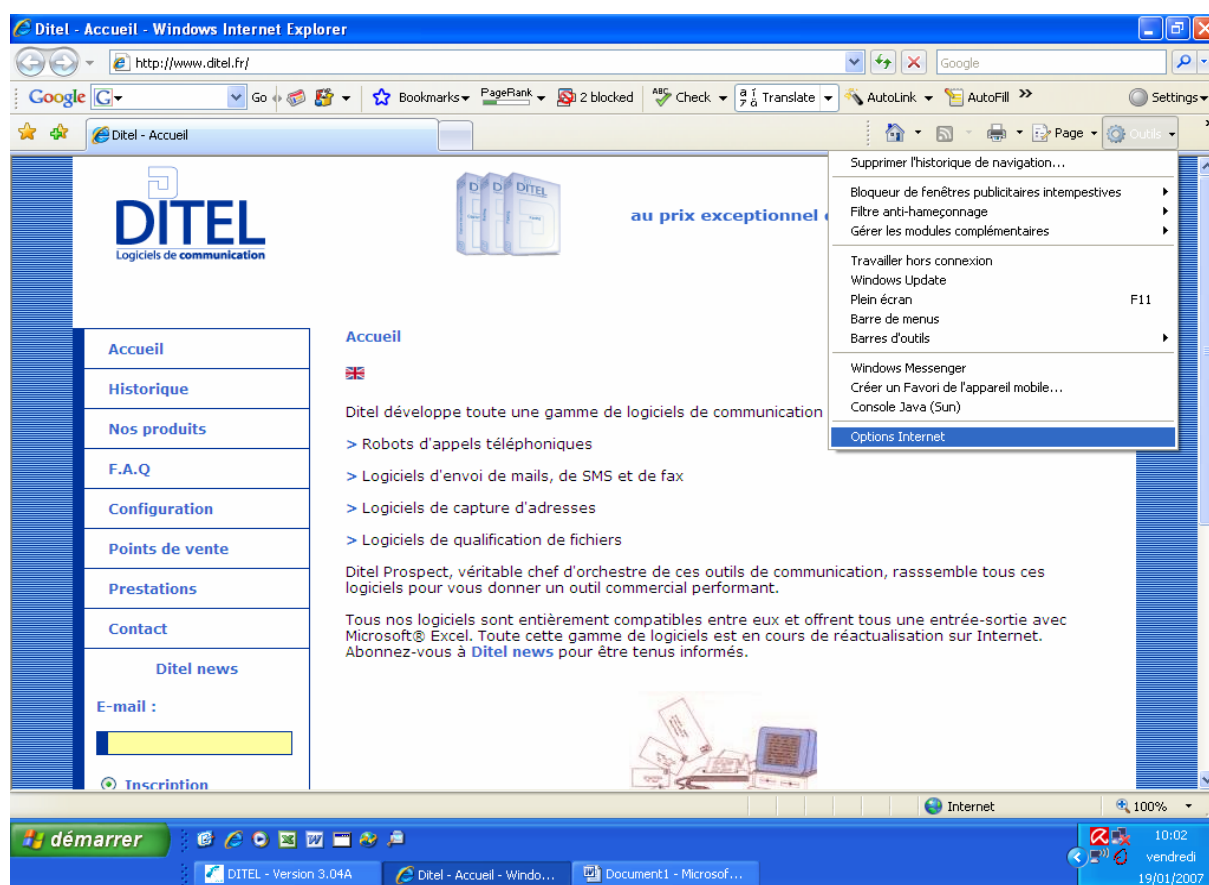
Ditel - Accueil - Windows Internet Explorer

http://www.ditel.fr/

Google

Google G Go Bookmarks PageRank 2 blocked Check Translate AutoLink AutoFill Settings

Ditel - Accueil

Page Outils

DITEL
Logiciels de communication

DITEL

au prix exceptionnel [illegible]

Supprimer l'historique de navigation...
Bloqueur de fenêtres publicitaires intempestives
Filtre anti-hameçonnage
Gérer les modules complémentaires
Travailler hors connexion
Windows Update
Plein écran F11
Barre de menus
Barres d'outils
Windows Messenger
Créer un Favori de l'appareil mobile...
Console Java (Sun)
Options Internet

Accueil
Historique
Nos produits
F.A.Q
Configuration
Points de vente
Prestations
Contact
Ditel news
E-mail :
Inscription

Accueil

Ditel développe toute une gamme de logiciels de communication

> Robots d'appels téléphoniques

> Logiciels d'envoi de mails, de SMS et de fax

> Logiciels de capture d'adresses

> Logiciels de qualification de fichiers

Ditel Prospect, véritable chef d'orchestre de ces outils de communication, rasssemble tous ces logiciels pour vous donner un outil commercial performant.

Tous nos logiciels sont entièrement compatibles entre eux et offrent tous une entrée-sortie avec Microsoft® Excel. Toute cette gamme de logiciels est en cours de réactualisation sur Internet. Abonnez-vous à Ditel news pour être tenus informés.

Internet 100%

démarrer DITEL - Version 3.04A Ditel - Accueil - Windo... Document1 - Microsof...

10:02 vendredi 19/01/2007